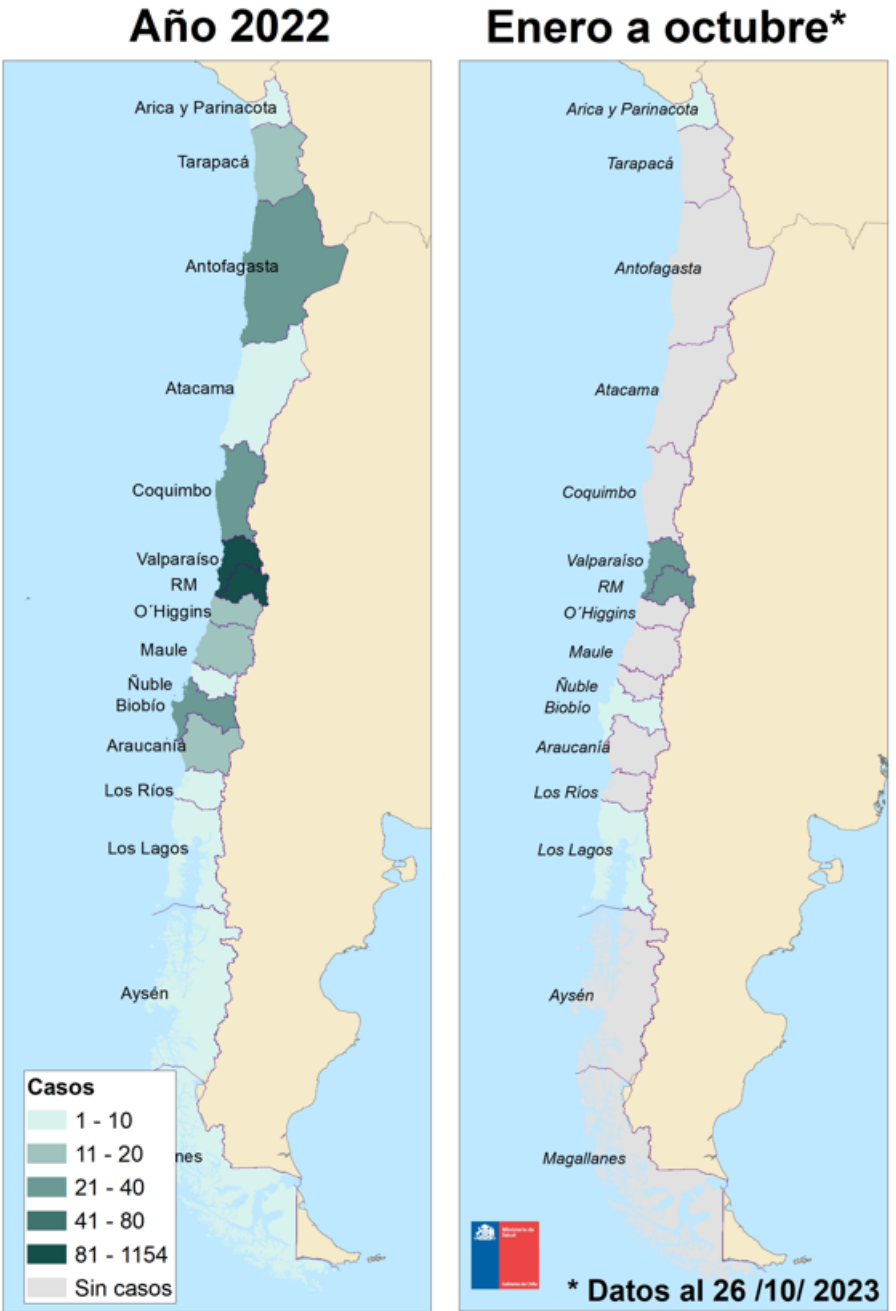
Año 2022

Arica y Parinacota
Tarapacá
Antofagasta
Atacama
Coquimbo
Valparaíso
RM
O´Higgins
Maule
Ñuble
Biobío
Araucanía
Los Ríos
Los Lagos
Aysén
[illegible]nes

Casos
1 - 10
11 - 20
21 - 40
41 - 80
81 - 1154
Sin casos

Enero a octubre*

Arica y Parinacota
Tarapacá
Antofagasta
Atacama
Coquimbo
Valparaíso
RM
O´Higgins
Maule
Ñuble
Biobío
Araucanía
Los Ríos
Los Lagos
Aysén
Magallanes

Ministerio de Salud
Gobierno de Chile

* Datos al 26 /10/ 2023